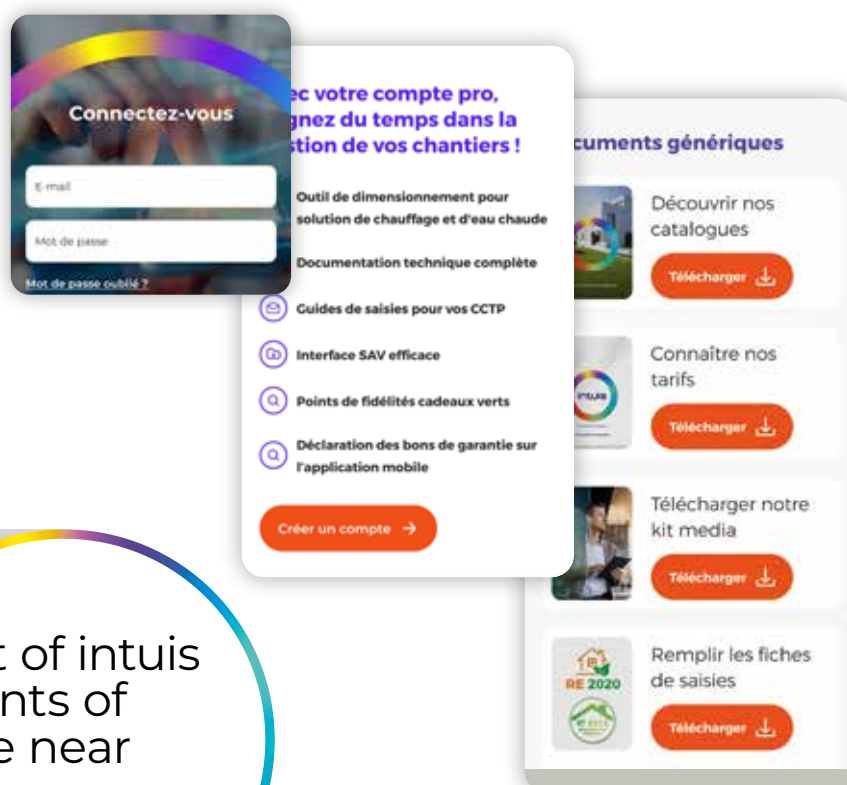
Connectez-vous

E-mail

Mot de passe

Mot de passe oublié ?

ec votre compte pro, gnez du temps dans la stion de vos chantiers !

Outil de dimensionnement pour solution de chauffage et d'eau chaude

Documentation technique complète

Guides de saisies pour vos CCTP

Interface SAV efficace

Points de fidélités cadeaux verts

Déclaration des bons de garantie sur l'application mobile

Créer un compte →

cuments génériques

Découvrir nos catalogues

Télécharger

Connaître nos tarifs

Télécharger

Télécharger notre kit media

Télécharger

RE 2020

Remplir les fiches de saisies

Télécharger

t of intuis
nts of
e near